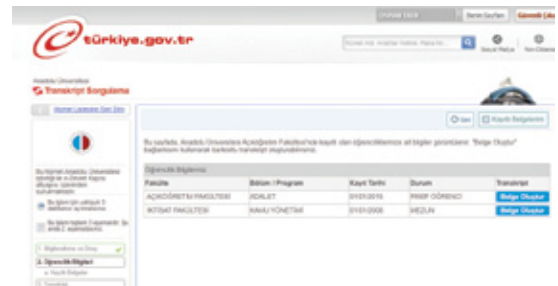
türkiye.gov.tr

Benim Sayfam

Anadolu Üniversitesi
Transkript Sorgulama

Hizmet Listesine Geri Dön

Bu sayfada, Anadolu Üniversitesi Açıköğretim Fakültesi'nde kayıtlı olan öğrenciliklerinize ait bilgiler görüntülenir. "Belge Oluştur" bağlantısını kullanarak barkodlu transkript oluşturabilirsiniz.

Öğrencilik Bilgileri

| Fakülte | Bölüm / Program | Kayıt Tarihi | Durum | Transkript |
|---|---|---|---|---|
| AÇIKÖĞRETİM FAKÜLTESİ | ADALET | 01/01/2010 | PASİF ÖĞRENCİ | Belge Oluştur |
| İKTİSAT FAKÜLTESİ | KAMU YÖNETİMİ | 01/01/2008 | MEZUN | Belge Oluştur |

1. Bilgilendirme ve Onay
2. Öğrencilik Bilgileri
3. Kayıtlı Belgeler